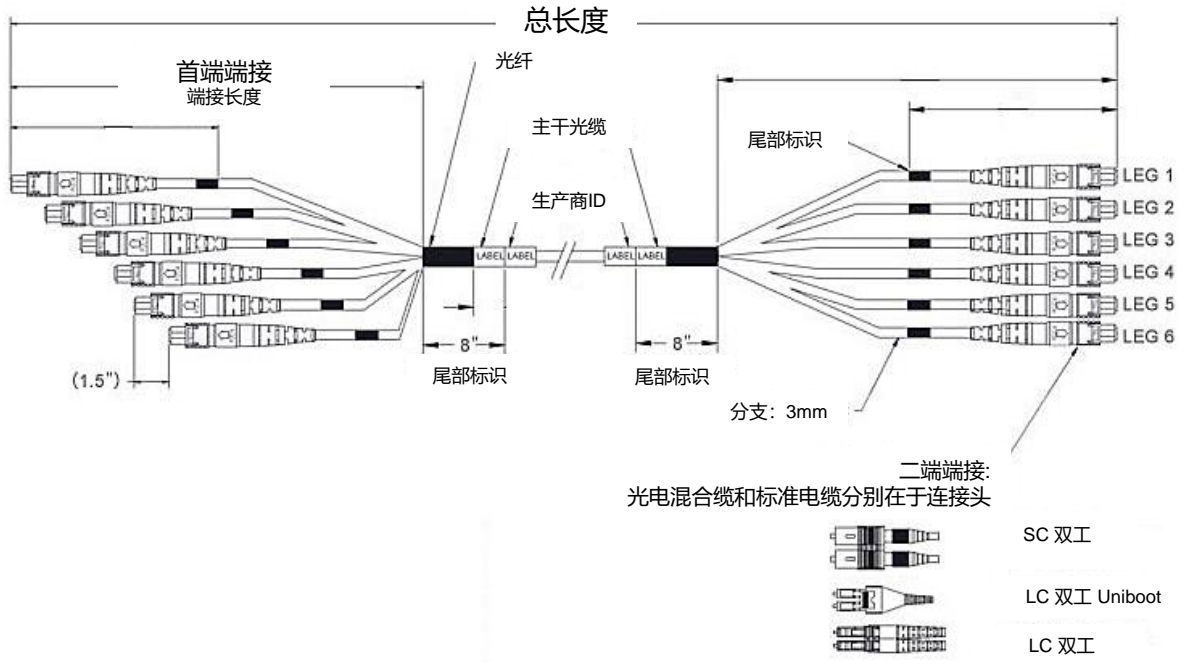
总长度

首端端接
端接长度

光纤

主干光缆

尾部标识

生产商ID

LABEL LABEL

LABEL LABEL

LEG 1
LEG 2
LEG 3
LEG 4
LEG 5
LEG 6

(1.5")

8"

尾部标识

8"

尾部标识

分支：3mm

二端端接:
光电混合缆和标准电缆分别在于连接头

SC 双工

LC 双工 Uniboot

LC 双工